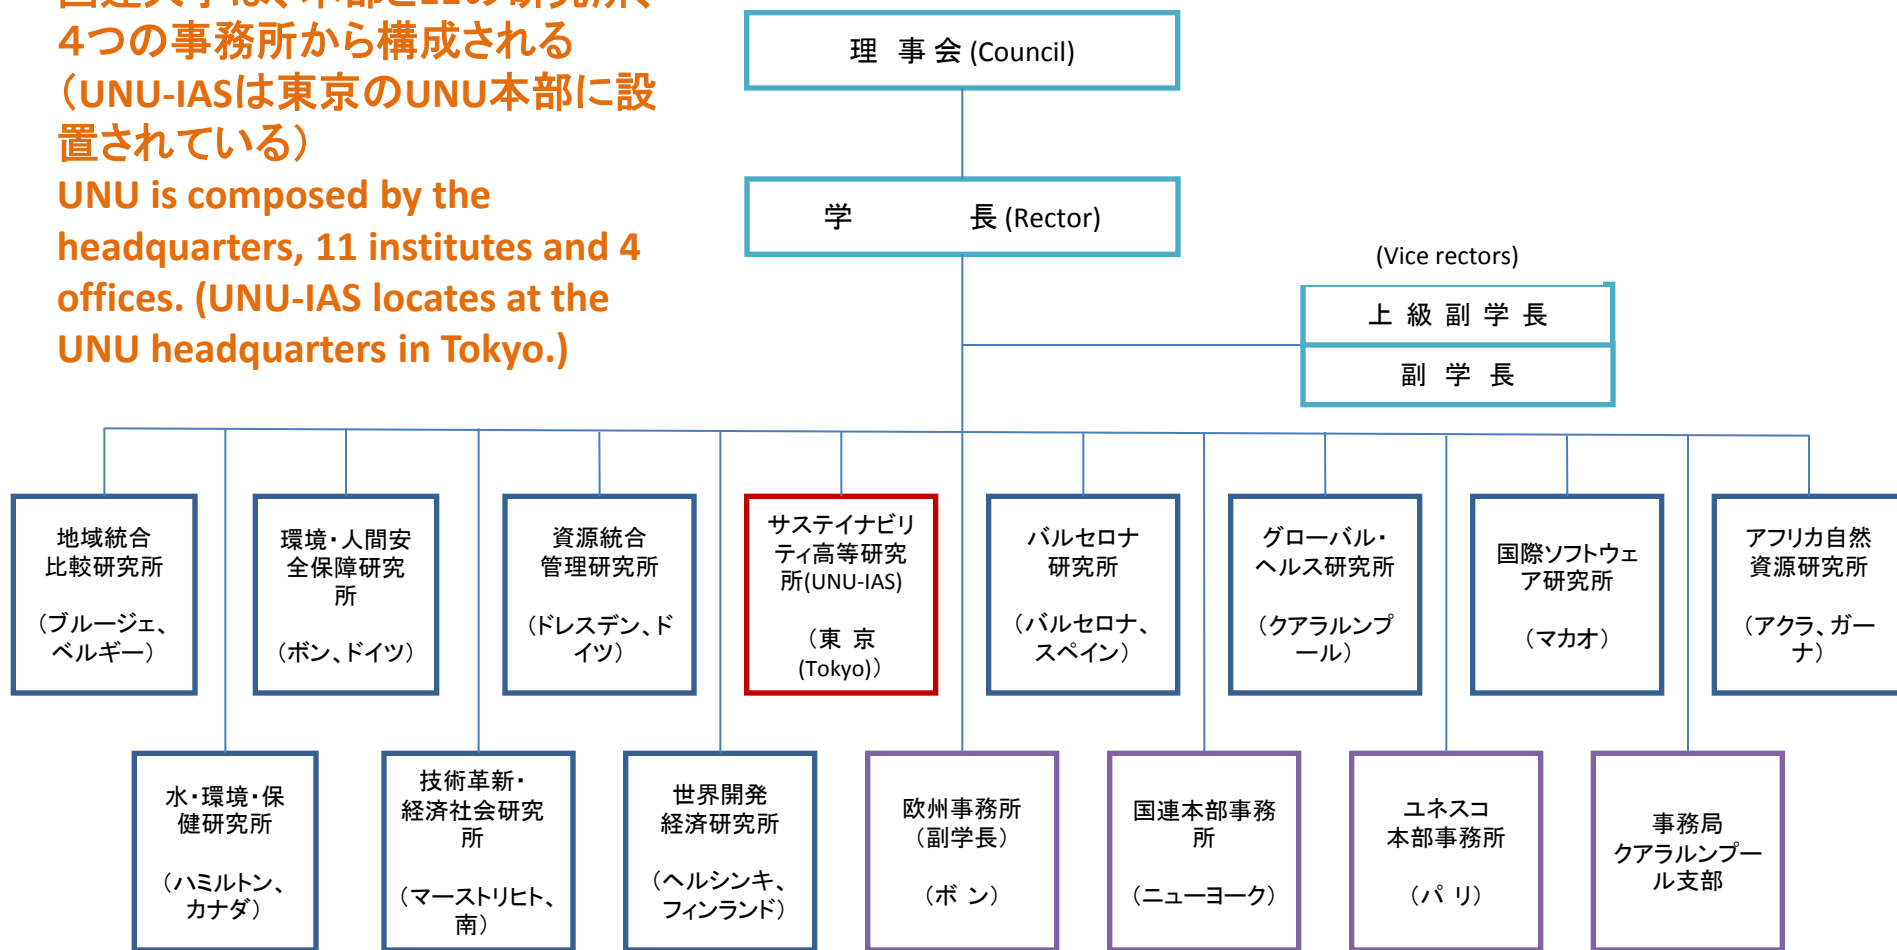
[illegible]4つの事務所から構成される（UNU-IASは東京のUNU本部に設置されている）
UNU is composed by the headquarters, 11 institutes and 4 offices. (UNU-IAS locates at the UNU headquarters in Tokyo.)

理　事 会 (Council)

学　　　長 (Rector)

(Vice rectors)
上 級 副 学 長
副　学　長

地域統合比較研究所（ブルージェ、ベルギー）

環境・人間安全保障研究所（ボン、ドイツ）

資源統合管理研究所（ドレスデン、ドイツ）

サステイナビリティ高等研究所(UNU-IAS)（東 京 (Tokyo)）

バルセロナ研究所（バルセロナ、スペイン）

グローバル・ヘルス研究所（クアラルンプール）

国際ソフトウェア研究所（マカオ）

アフリカ自然資源研究所（アクラ、ガーナ）

水・環境・保健研究所（ハミルトン、カナダ）

技術革新・経済社会研究所（マーストリヒト、南）

世界開発経済研究所（ヘルシンキ、フィンランド）

欧州事務所（副学長）（ボ ン）

国連本部事務所（ニューヨーク）

ユネスコ本部事務所（パ リ）

事務局クアラルンプール支部